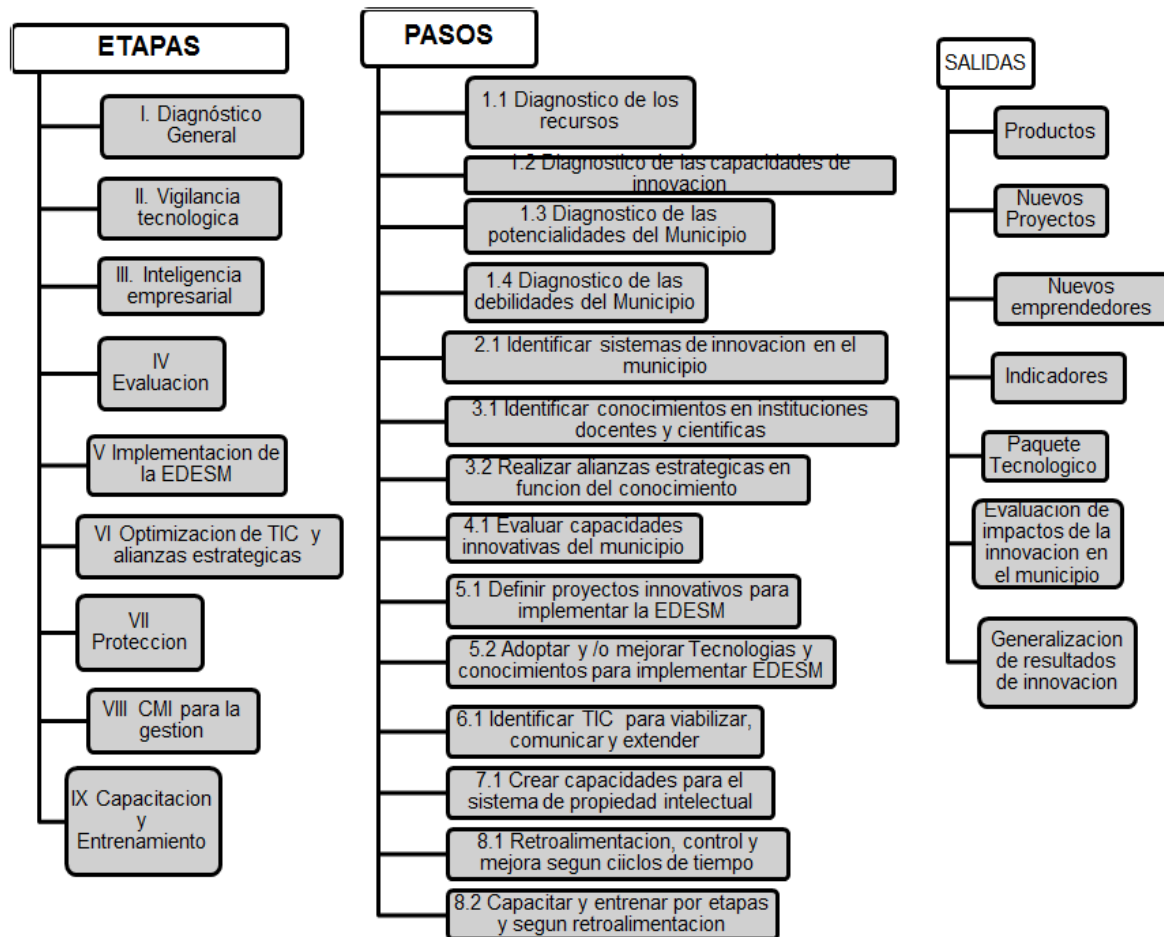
ETAPAS

I. Diagnóstico General

II. Vigilancia tecnologica

III. Inteligencia empresarial

IV Evaluacion

V Implementacion de la EDESM

VI Optimizacion de TIC y alianzas estrategicas

VII Proteccion

VIII CMI para la gestion

IX Capacitacion y Entrenamiento

PASOS

1.1 Diagnostico de los recursos

1.2 Diagnostico de las capacidades de innovacion

1.3 Diagnostico de las potencialidades del Municipio

1.4 Diagnostico de las debilidades del Municipio

2.1 Identificar sistemas de innovacion en el municipio

3.1 Identificar conocimientos en instituciones docentes y cientificas

3.2 Realizar alianzas estrategicas en funcion del conocimiento

4.1 Evaluar capacidades innovativas del municipio

5.1 Definir proyectos innovativos para implementar la EDESM

5.2 Adoptar y /o mejorar Tecnologias y conocimientos para implementar EDESM

6.1 Identificar TIC para viabilizar, comunicar y extender

7.1 Crear capacidades para el sistema de propiedad intelectual

8.1 Retroalimentacion, control y mejora segun ciiclos de tiempo

8.2 Capacitar y entrenar por etapas y segun retroalimentacion

SALIDAS

Productos

Nuevos Proyectos

Nuevos emprendedores

Indicadores

Paquete Tecnologico

Evaluacion de impactos de la innovacion en el municipio

Generalizacion de resultados de innovacion